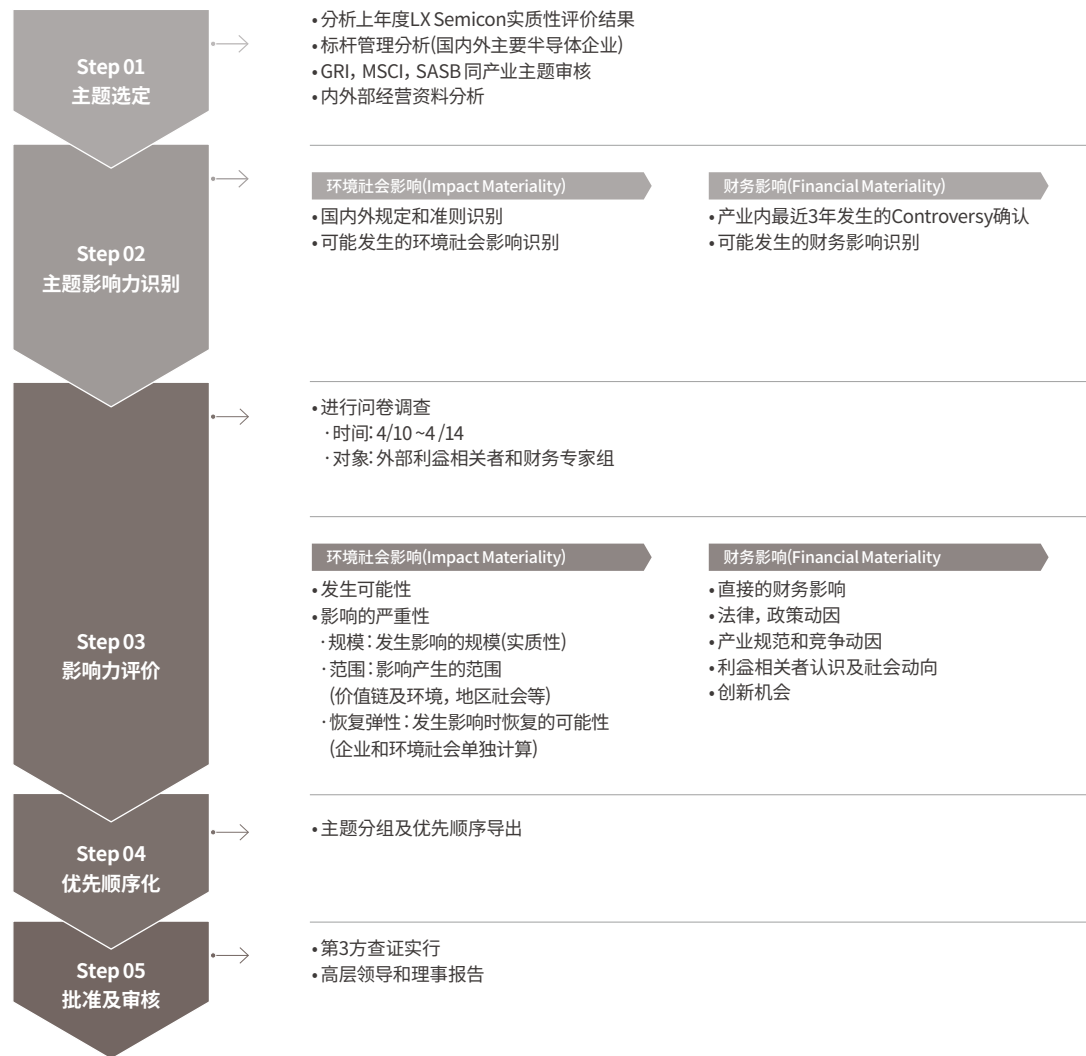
Step 01
主题选定

•分析上年度LX Semicon实质性评价结果
•标杆管理分析(国内外主要半导体企业)
•GRI，MSCI，SASB同产业主题审核
•内外部经营资料分析

Step 02
主题影响力识别

环境社会影响(Impact Materiality)
•国内外规定和准则识别
•可能发生的环境社会影响识别

财务影响(Financial Materiality)
•产业内最近3年发生的Controversy确认
•可能发生的财务影响识别

Step 03
影响力评价

•进行问卷调查
·时间: 4/10 ~4 /14
·对象: 外部利益相关者和财务专家组

环境社会影响(Impact Materiality)
•发生可能性
•影响的严重性
·规模：发生影响的规模(实质性)
·范围：影响产生的范围 (价值链及环境，地区社会等)
·恢复弹性：发生影响时恢复的可能性 (企业和环境社会单独计算)

财务影响(Financial Materiality
•直接的财务影响
•法律，政策动因
•产业规范和竞争动因
•利益相关者认识及社会动向
•创新机会

Step 04
优先顺序化

•主题分组及优先顺序导出

Step 05
批准及审核

•第3方查证实行
•高层领导和理事报告